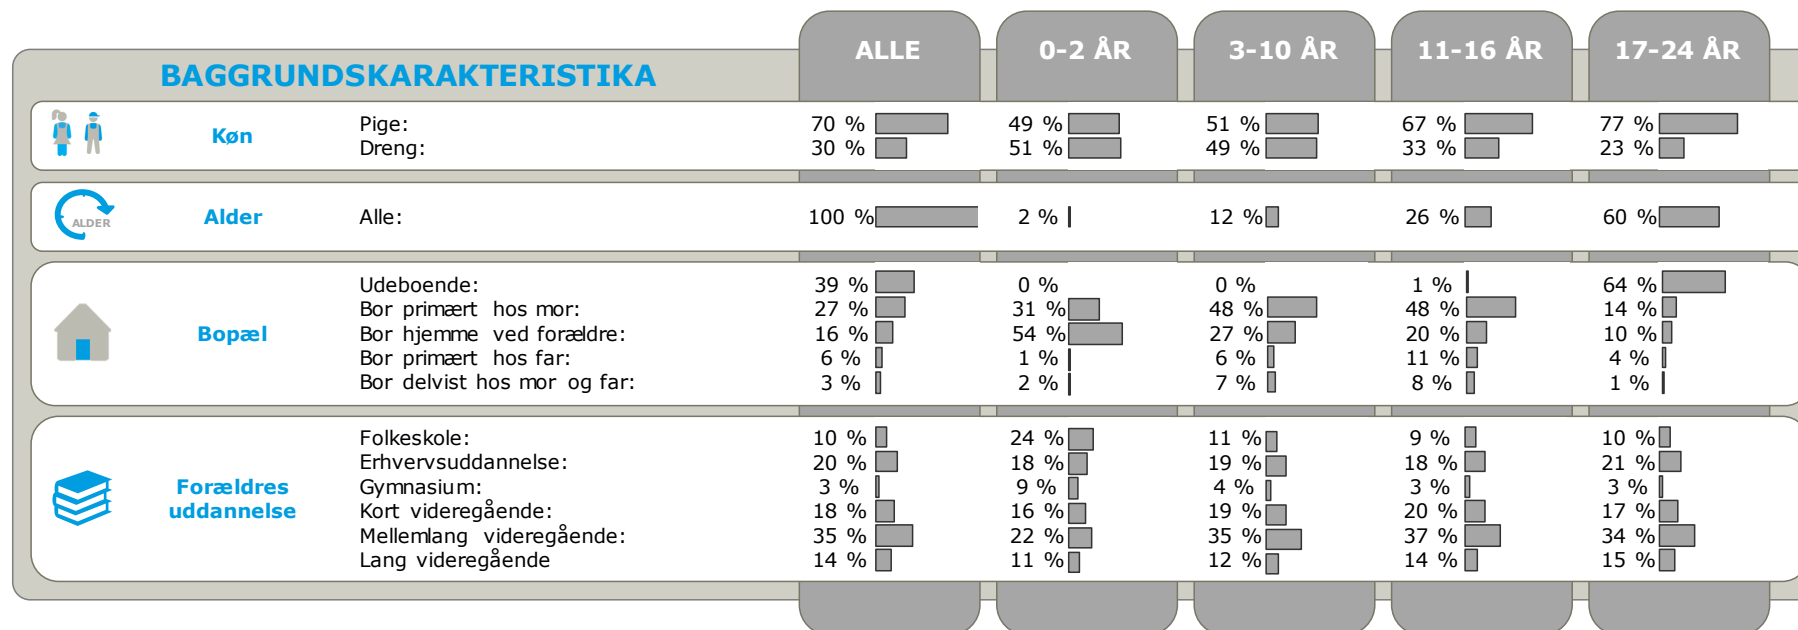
BAGGRUNDSKARAKTERISTIKA

| | | | ALLE | 0-2 ÅR | 3-10 ÅR | 11-16 ÅR | 17-24 ÅR |
|---|---|---|---|---|---|---|---|
| Køn | | Pige: | 70 % | 49 % | 51 % | 67 % | 77 % |
| | | Dreng: | 30 % | 51 % | 49 % | 33 % | 23 % |
| ALDER | Alder | Alle: | 100 % | 2 % | 12 % | 26 % | 60 % |
| Bopæl | | Udeboende: | 39 % | 0 % | 0 % | 1 % | 64 % |
| | | Bor primært hos mor: | 27 % | 31 % | 48 % | 48 % | 14 % |
| | | Bor hjemme ved forældre: | 16 % | 54 % | 27 % | 20 % | 10 % |
| | | Bor primært hos far: | 6 % | 1 % | 6 % | 11 % | 4 % |
| | | Bor delvist hos mor og far: | 3 % | 2 % | 7 % | 8 % | 1 % |
| Forældres uddannelse | | Folkeskole: | 10 % | 24 % | 11 % | 9 % | 10 % |
| | | Erhvervsuddannelse: | 20 % | 18 % | 19 % | 18 % | 21 % |
| | | Gymnasium: | 3 % | 9 % | 4 % | 3 % | 3 % |
| | | Kort videregående: | 18 % | 16 % | 19 % | 20 % | 17 % |
| | | Mellemlang videregående: | 35 % | 22 % | 35 % | 37 % | 34 % |
| | | Lang videregående | 14 % | 11 % | 12 % | 14 % | 15 % |